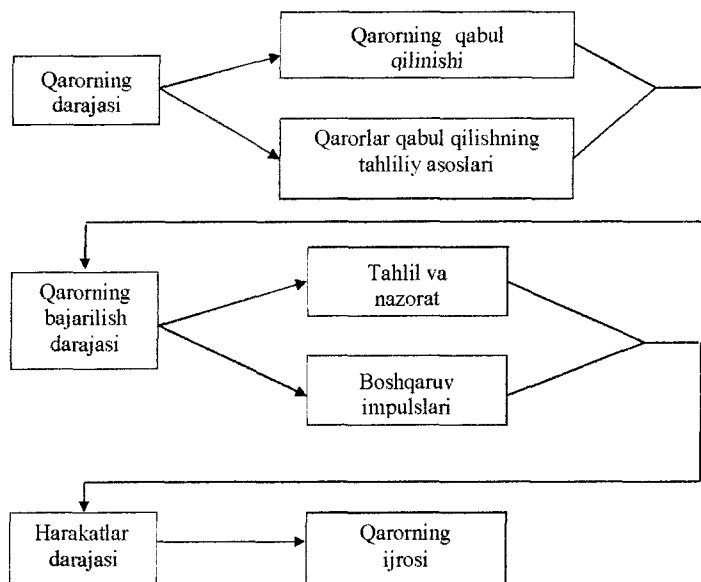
Qarorning darajasi

Qarorning qabul qilinishi

Qarorlar qabul qilishning tahliliy asoslari

Qarorning bajarilish darajasi

Tahlil va nazorat

Boshqaruv impulslari

Harakatlar darajasi

Qarorning ijrosi